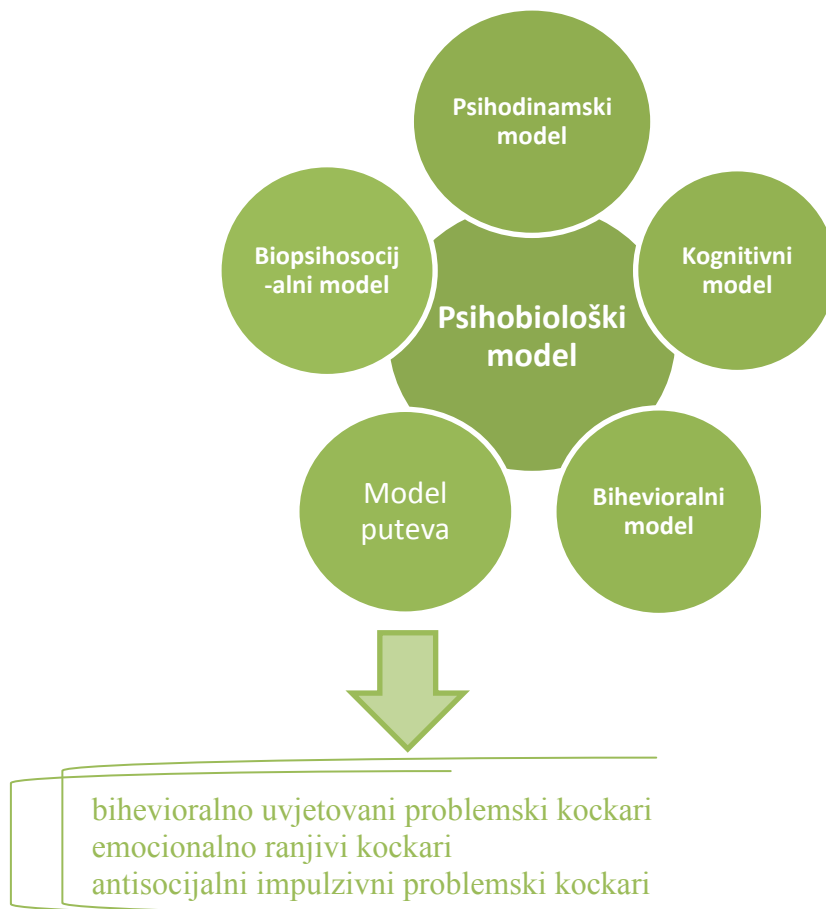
Psihodinamski model

Kognitivni model

Bihevioralni model

Model puteva

Biopsihosocij -alni model

Psihobiološki model

bihevioralno uvjetovani problemski kockari
emocionalno ranjivi kockari
antisocijalni impulzivni problemski kockari